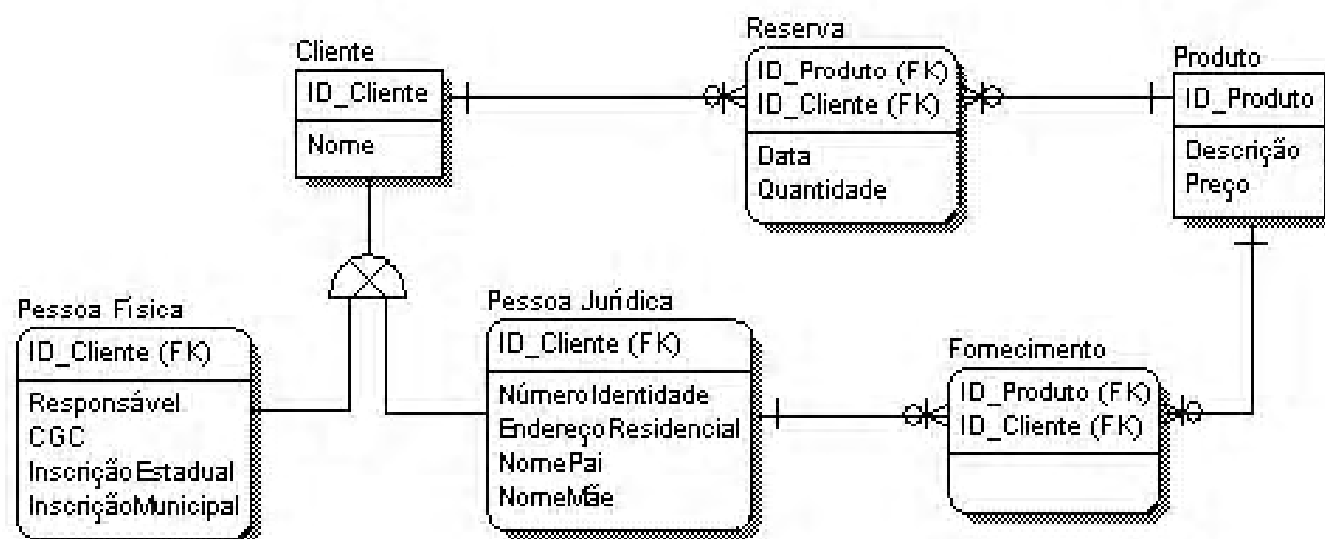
Cliente
ID_Cliente
Nome

Reserva
ID_Produto (FK)
ID_Cliente (FK)
Data
Quantidade

Produto
ID_Produto
Descrição
Preço

Pessoa Física
ID_Cliente (FK)
Responsável
CGC
InscriçãoEstadual
InscriçãoMunicipal

Pessoa Jurídica
ID_Cliente (FK)
NúmeroIdentidade
EndereçoResidencial
NomePai
NomeMãe

Fornecimento
ID_Produto (FK)
ID_Cliente (FK)